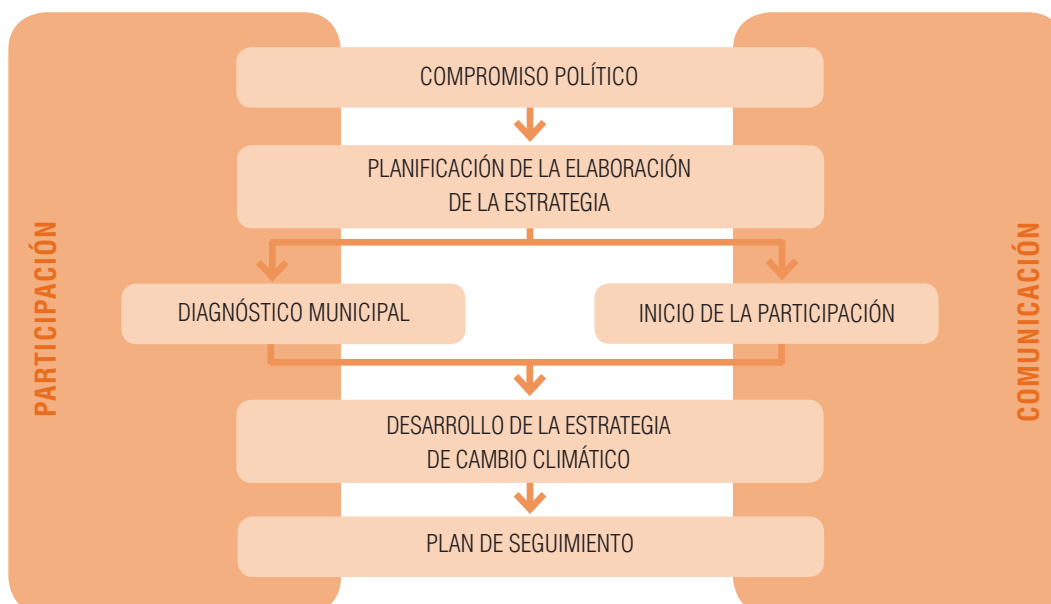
PARTICIPACIÓN

COMPROMISO POLÍTICO

PLANIFICACIÓN DE LA ELABORACIÓN DE LA ESTRATEGIA

DIAGNÓSTICO MUNICIPAL

INICIO DE LA PARTICIPACIÓN

DESARROLLO DE LA ESTRATEGIA DE CAMBIO CLIMÁTICO

PLAN DE SEGUIMIENTO

COMUNICACIÓN